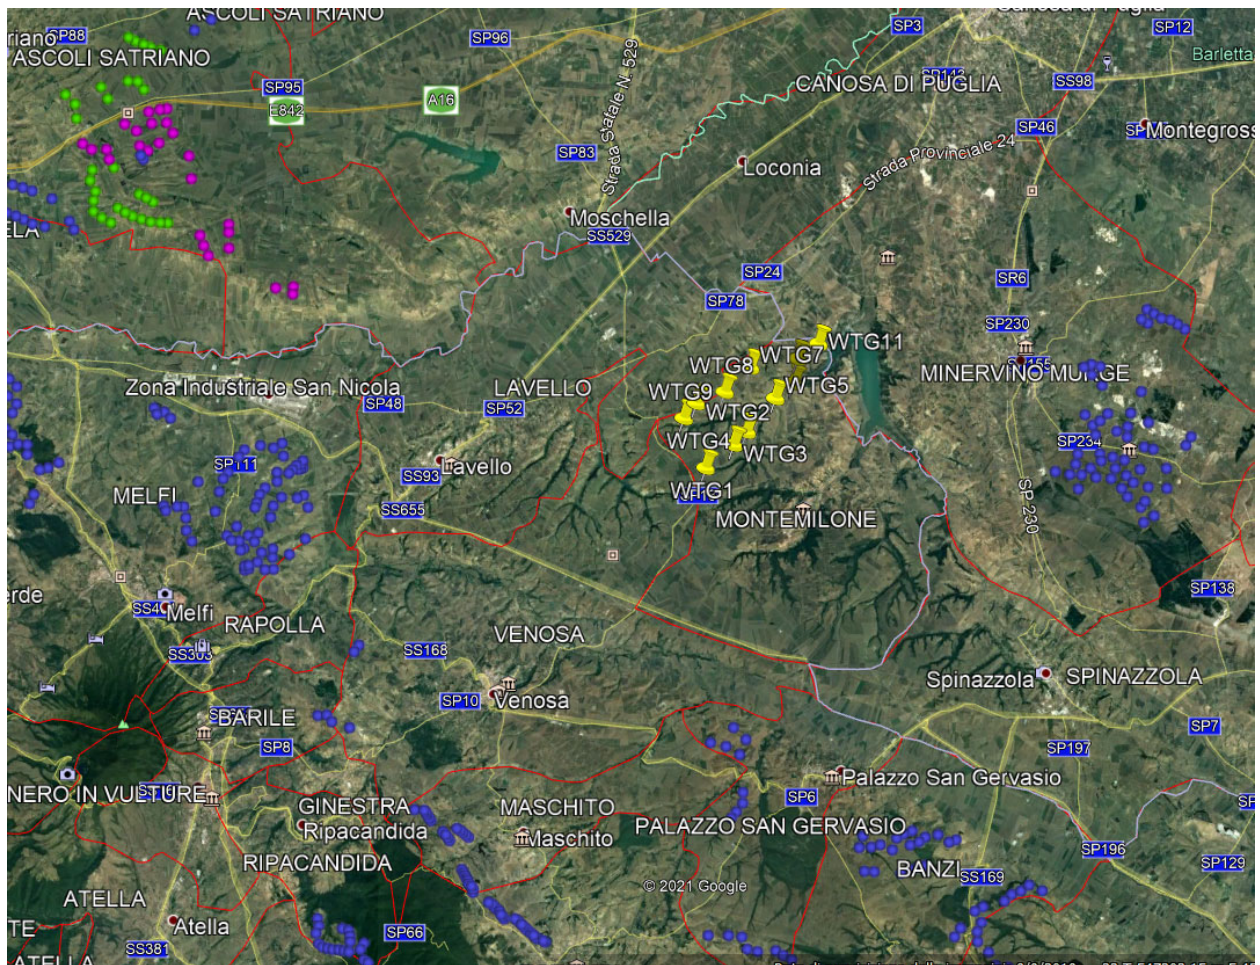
ASCOLI SATRIANO
riano SP88
ASCOLI SATRIANO
SP96
SP3
Canosa di Puglia
SP12
Barletta
SP95
E842
A16
Strada Statale N. 529
CANOSA DI PUGLIA
SS98
SP83
SP46
SP Montegross
Loconia
Strada Provinciale 24
Moschella
ELA
SS529
SP24
SR6
SP78
SP230
WTG11
WTG7
WTG8
WTG5
MINERVINO MURGE
Zona Industriale San Nicola
LAVELLO
WTG9
SP48
SP52
WTG2
WTG4
WTG3
SP234
SP111
SS93
Lavello
MELFI
WTG1
SS655
MONTEMILONE
SP 230
erde
SP138
SS40
Melfi
RAPOLLA
VENOSA
SS303
SS168
Spinazzola
SPINAZZOLA
SP10
Venosa
BARILE
SP7
SP8
SP197
NERO IN VULTURE
Palazzo San Gervasio
SP6
GINESTRA
MASCHITO
SP
Ripacandida
Maschito
PALAZZO SAN GERVASIO
SP196
RIPACANDIDA
BANZI
SS169
SP129
© 2021 Google
ATELLA
TE
Atella
SP66
SS381
ATELLA